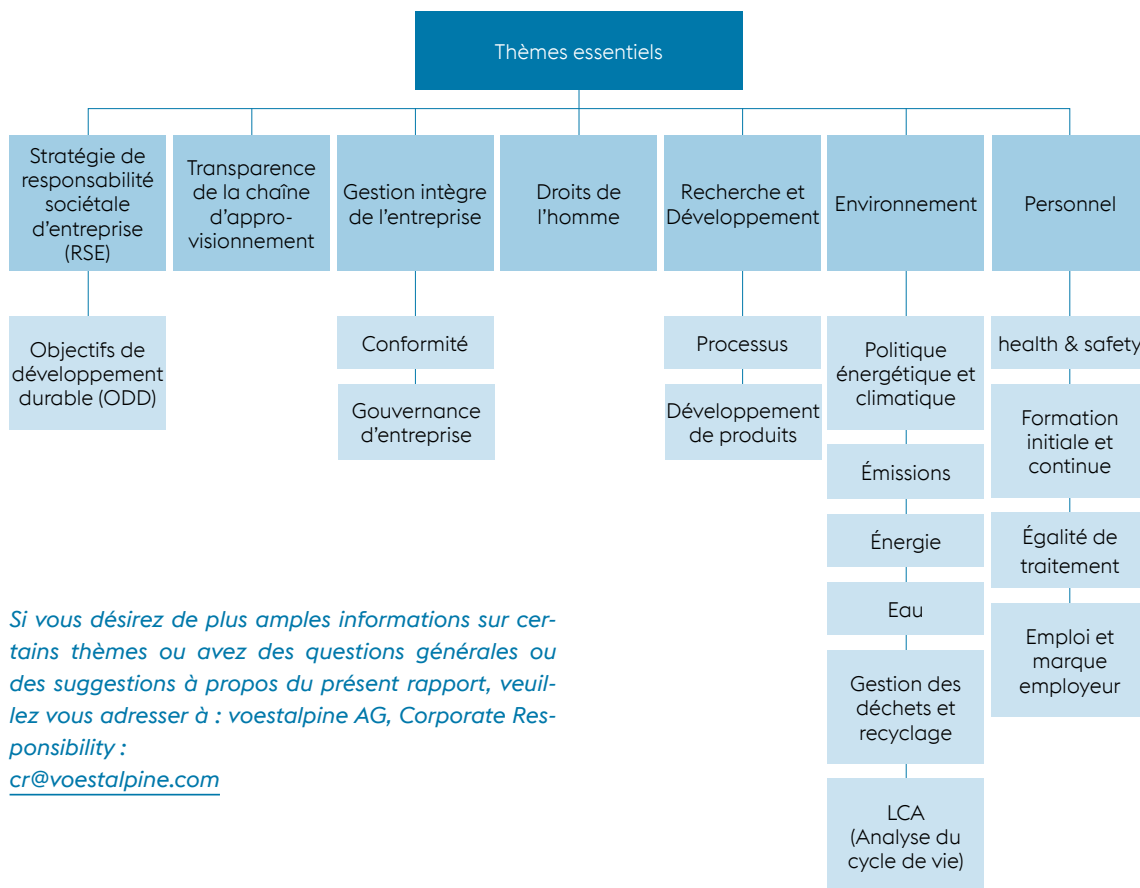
Thèmes essentiels

Stratégie de responsabilité sociétale d'entreprise (RSE)

Objectifs de développement durable (ODD)

Transparence de la chaîne d'approvisionnement

Gestion intègre de l'entreprise

Conformité

Gouvernance d'entreprise

Droits de l'homme

Recherche et Développement

Processus

Développement de produits

Environnement

Politique énergétique et climatique

Émissions

Énergie

Eau

Gestion des déchets et recyclage

LCA (Analyse du cycle de vie)

Personnel

health & safety

Formation initiale et continue

Égalité de traitement

Emploi et marque employeur

Si vous désirez de plus amples informations sur certains thèmes ou avez des questions générales ou des suggestions à propos du présent rapport, veuillez vous adresser à : voestalpine AG, Corporate Responsibility :
cr@voestalpine.com